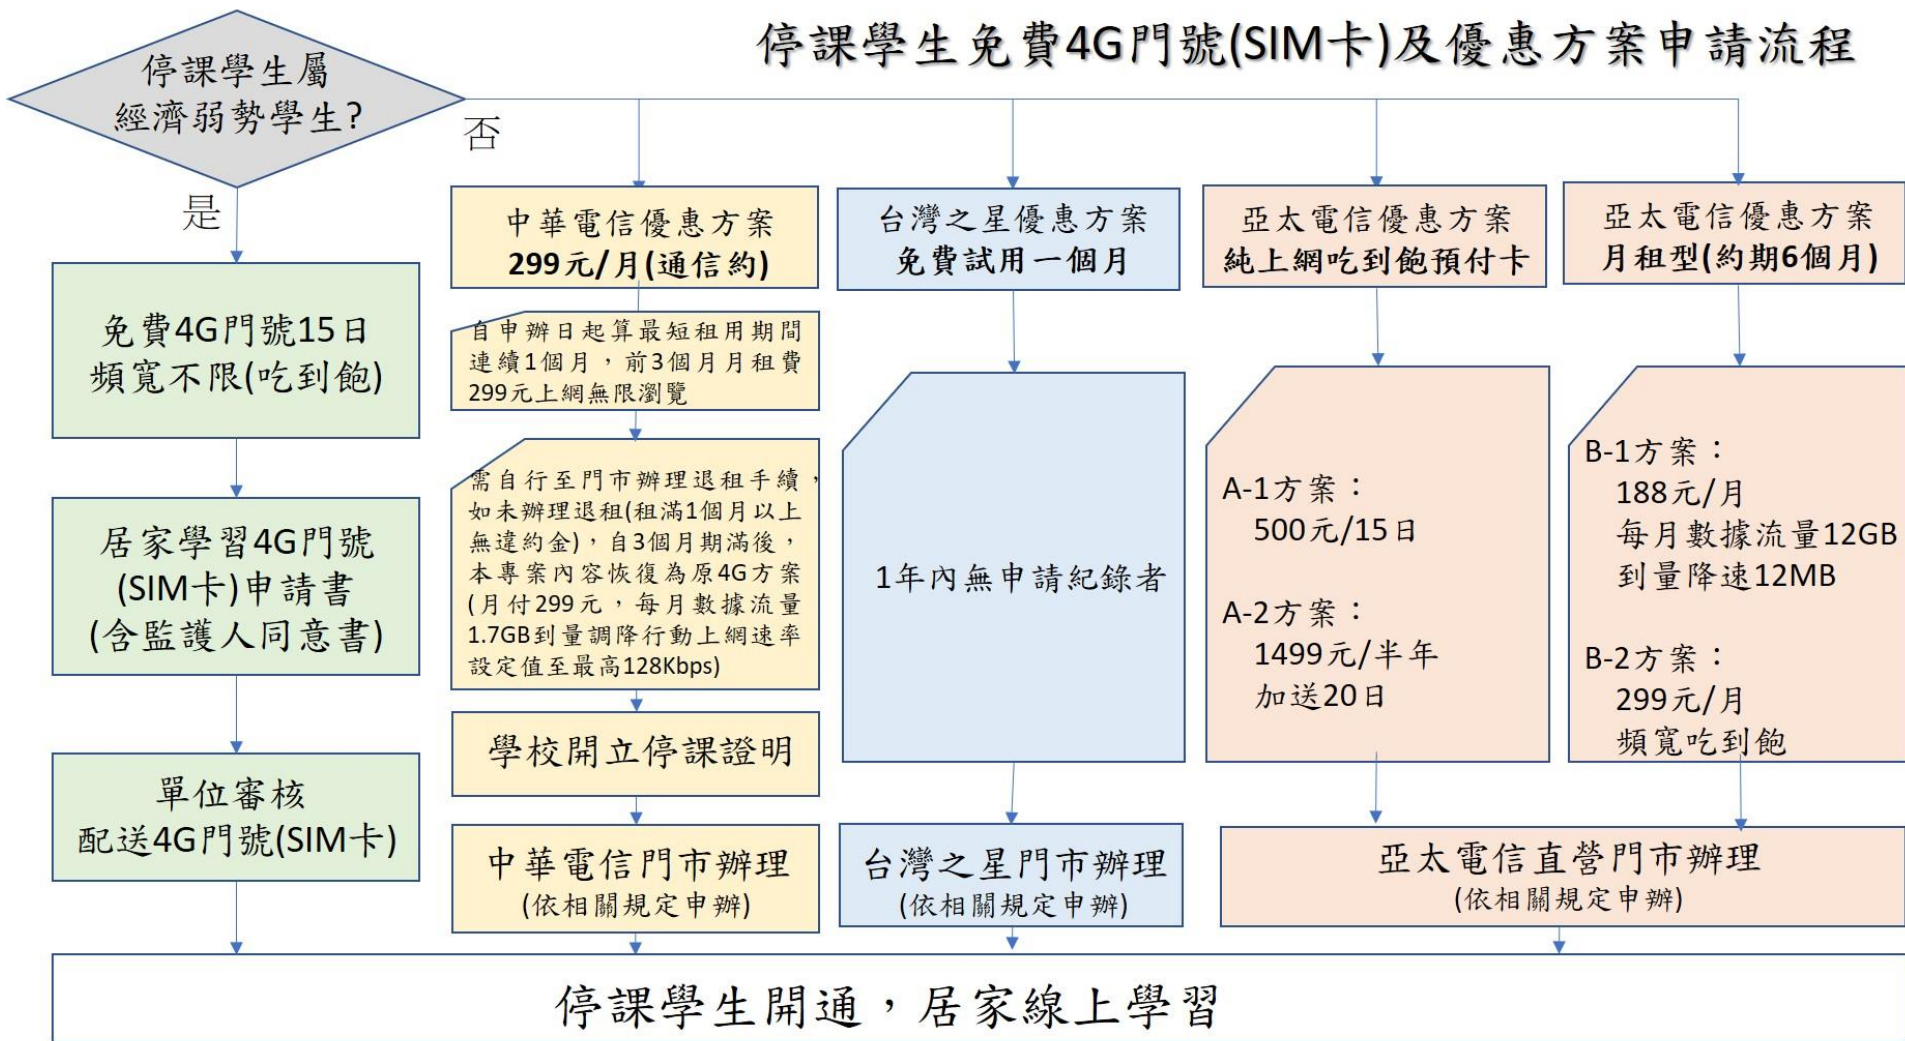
停課學生免費4G門號(SIM卡)及優惠方案申請流程

停課學生屬經濟弱勢學生?

否

是

免費4G門號15日
頻寬不限(吃到飽)

居家學習4G門號(SIM卡)申請書
(含監護人同意書)

單位審核
配送4G門號(SIM卡)

中華電信優惠方案
299元/月(通信約)

自申辦日起算最短租用期間連續1個月，前3個月月租費299元上網無限瀏覽

需自行至門市辦理退租手續，如未辦理退租(租滿1個月以上無違約金)，自3個月期滿後，本專案內容恢復為原4G方案(月付299元，每月數據流量1.7GB到量調降行動上網速率設定值至最高128Kbps)

學校開立停課證明

中華電信門市辦理
(依相關規定申辦)

台灣之星優惠方案
免費試用一個月

1年內無申請紀錄者

台灣之星門市辦理
(依相關規定申辦)

亞太電信優惠方案
純上網吃到飽預付卡

A-1方案：
500元/15日

A-2方案：
1499元/半年
加送20日

亞太電信優惠方案
月租型(約期6個月)

B-1方案：
188元/月
每月數據流量12GB
到量降速12MB

B-2方案：
299元/月
頻寬吃到飽

亞太電信直營門市辦理
(依相關規定申辦)

停課學生開通，居家線上學習